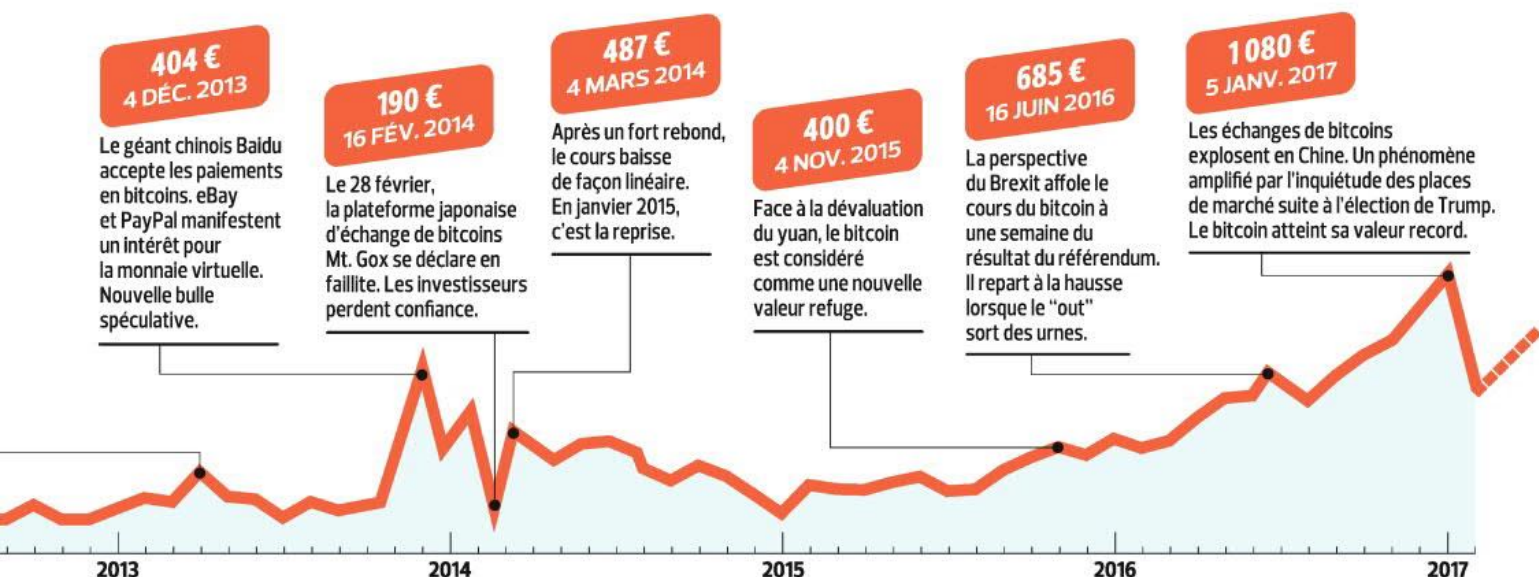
404 €
4 DÉC. 2013

Le géant chinois Baidu accepte les paiements en bitcoins. eBay et PayPal manifestent un intérêt pour la monnaie virtuelle. Nouvelle bulle spéculative.

190 €
16 FÉV. 2014

Le 28 février, la plateforme japonaise d'échange de bitcoins Mt. Gox se déclare en faillite. Les investisseurs perdent confiance.

487 €
4 MARS 2014

Après un fort rebond, le cours baisse de façon linéaire. En janvier 2015, c'est la reprise.

400 €
4 NOV. 2015

Face à la dévaluation du yuan, le bitcoin est considéré comme une nouvelle valeur refuge.

685 €
16 JUIN 2016

La perspective du Brexit affole le cours du bitcoin à une semaine du résultat du référendum. Il repart à la hausse lorsque le "out" sort des urnes.

1 080 €
5 JANV. 2017

Les échanges de bitcoins explosent en Chine. Un phénomène amplifié par l'inquiétude des places de marché suite à l'élection de Trump. Le bitcoin atteint sa valeur record.

2013
2014
2015
2016
2017